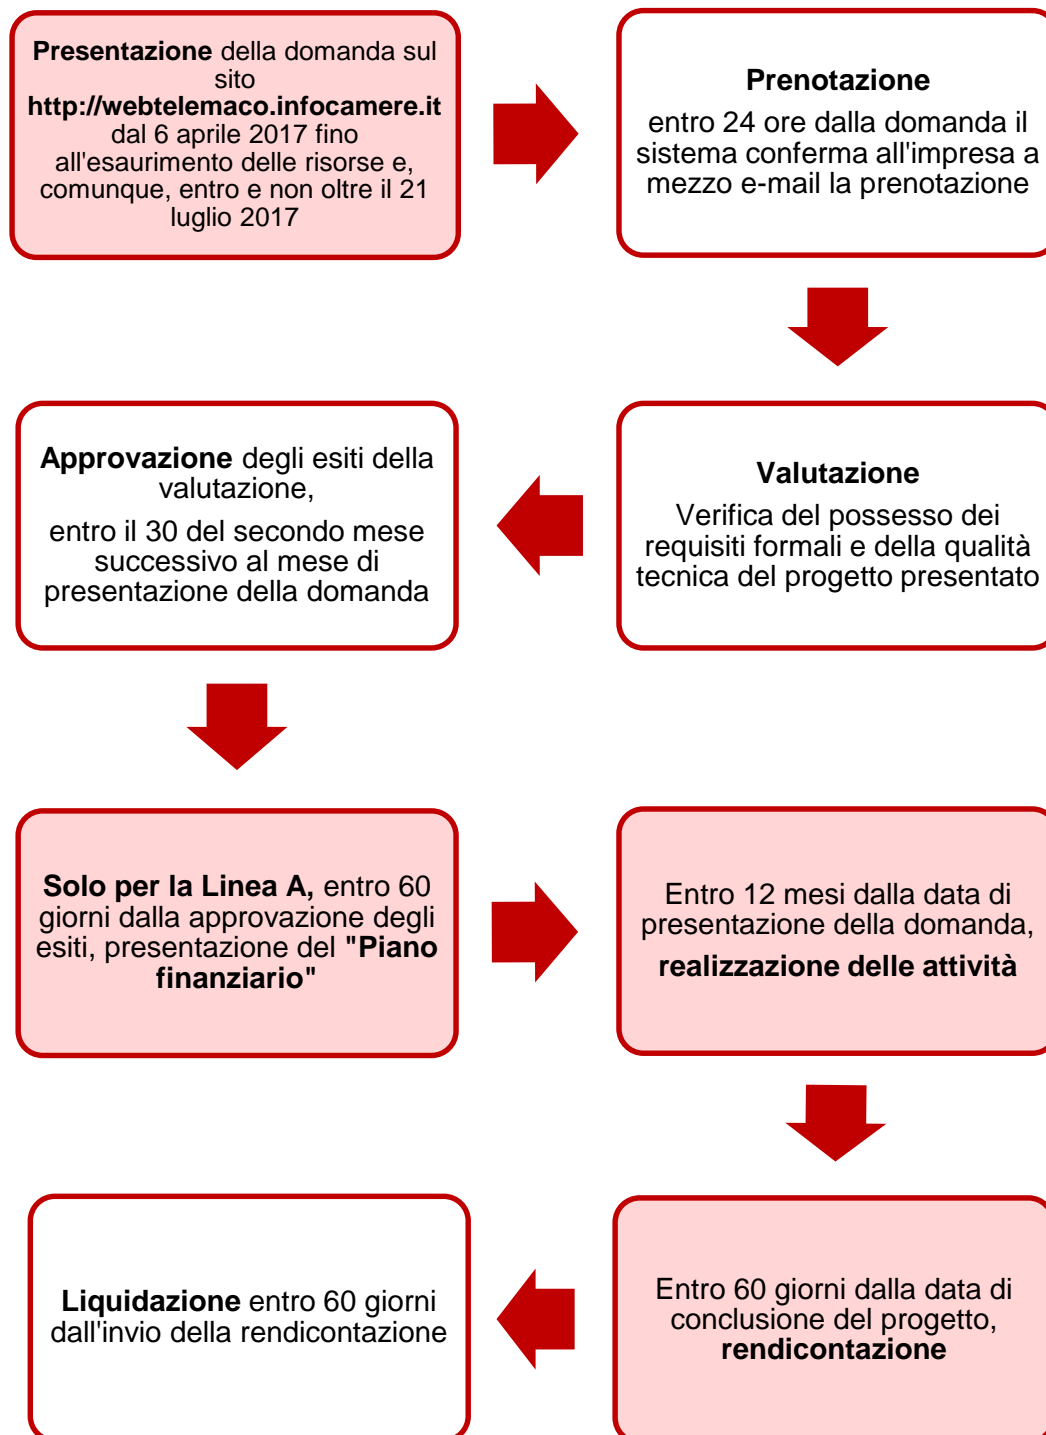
Presentazione della domanda sul sito http://webtelemaco.infocamere.it dal 6 aprile 2017 fino all'esaurimento delle risorse e, comunque, entro e non oltre il 21 luglio 2017

Prenotazione

entro 24 ore dalla domanda il sistema conferma all'impresa a mezzo e-mail la prenotazione

Valutazione

Verifica del possesso dei requisiti formali e della qualità tecnica del progetto presentato

Approvazione degli esiti della valutazione,

entro il 30 del secondo mese successivo al mese di presentazione della domanda

Solo per la Linea A, entro 60 giorni dalla approvazione degli esiti, presentazione del "Piano finanziario"

Entro 12 mesi dalla data di presentazione della domanda,

realizzazione delle attività

Entro 60 giorni dalla data di conclusione del progetto, rendicontazione

Liquidazione entro 60 giorni dall'invio della rendicontazione